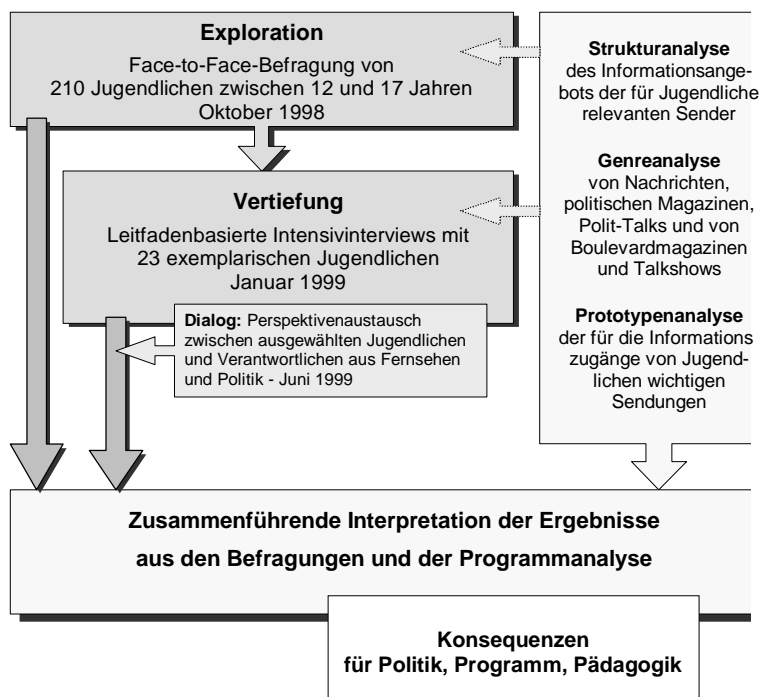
**Exploration**
Face-to-Face-Befragung von 210 Jugendlichen zwischen 12 und 17 Jahren Oktober 1998

**Vertiefung**
Leitfadenbasierte Intensivinterviews mit 23 exemplarischen Jugendlichen Januar 1999

**Dialog:** Perspektivenaustausch zwischen ausgewählten Jugendlichen und Verantwortlichen aus Fernsehen und Politik - Juni 1999

**Strukturanalyse**
des Informationsangebots der für Jugendliche relevanten Sender

**Genreanalyse**
von Nachrichten, politischen Magazinen, Polit-Talks und von Boulevardmagazinen und Talkshows

**Prototypenanalyse**
der für die Informationszugänge von Jugendlichen wichtigen Sendungen

**Zusammenführende Interpretation der Ergebnisse aus den Befragungen und der Programmanalyse**

**Konsequenzen für Politik, Programm, Pädagogik**